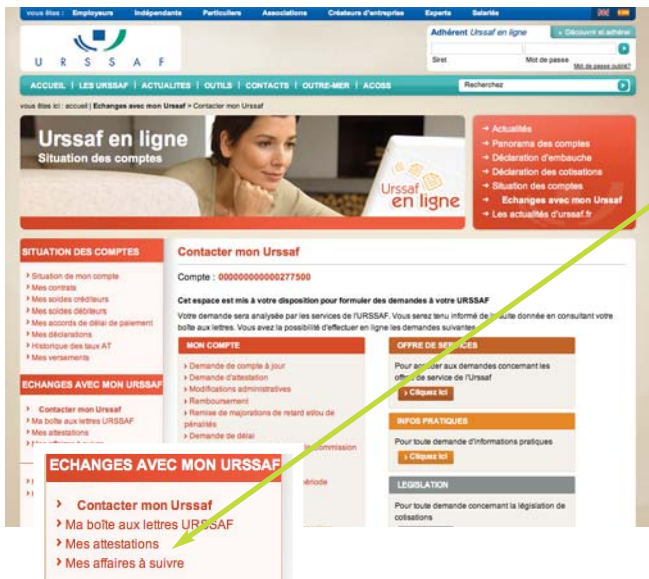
vous êtes : Employeurs Indépendants Particuliers Associations Créateurs d'entreprise Experts Salariés

U R S S A F

Adhérent Urssaf en ligne
» Découvrir et adhérer
Siret Mot de passe
Mot de passe oublié?

ACCUEIL | LES URSSAF | ACTUALITES | OUTILS | CONTACTS | OUTRE-MER | ACOSS
Recherchez

vous êtes ici : accueil | Echanges avec mon Urssaf > Contacter mon Urssaf

Urssaf en ligne
Situation des comptes

Urssaf en ligne

» Actualités
» Panorama des comptes
» Déclaration d'embauche
» Déclaration des cotisations
» Situation des comptes
» Echanges avec mon Urssaf
» Les actualités d'urssaf.fr

SITUATION DES COMPTES
› Situation de mon compte
› Mes contrats
› Mes soldes créditeurs
› Mes soldes débiteurs
› Mes accords de délai de paiement
› Mes déclarations
› Historique des taux AT
› Mes versements

ECHANGES AVEC MON URSSAF
› Contacter mon Urssaf
› Ma boîte aux lettres URSSAF
› Mes attestations
› Mes affaires à suivre

Contacter mon Urssaf

Compte : 000000000000277500

Cet espace est mis à votre disposition pour formuler des demandes à votre URSSAF

Votre demande sera analysée par les services de l'URSSAF. Vous serez tenu informé de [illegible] suite donnée en consultant votre boîte aux lettres. Vous avez la possibilité d'effectuer en ligne les demandes suivantes :

MON COMPTE
› Demande de compte à jour
› Demande d'attestation
› Modifications administratives
› Remboursement
› Remise de majorations de retard et/ou de pénalités
› Demande de délai
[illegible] commission
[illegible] période

OFFRE DE SERVICES
Pour accéder aux demandes concernant les offres de service de l'Urssaf
› Cliquez ici

INFOS PRATIQUES
Pour toute demande d'informations pratiques
› Cliquez ici

LEGISLATION
Pour toute demande concernant la législation de cotisations

ECHANGES AVEC MON URSSAF
› Contacter mon Urssaf
› Ma boîte aux lettres URSSAF
› Mes attestations
› Mes affaires à suivre